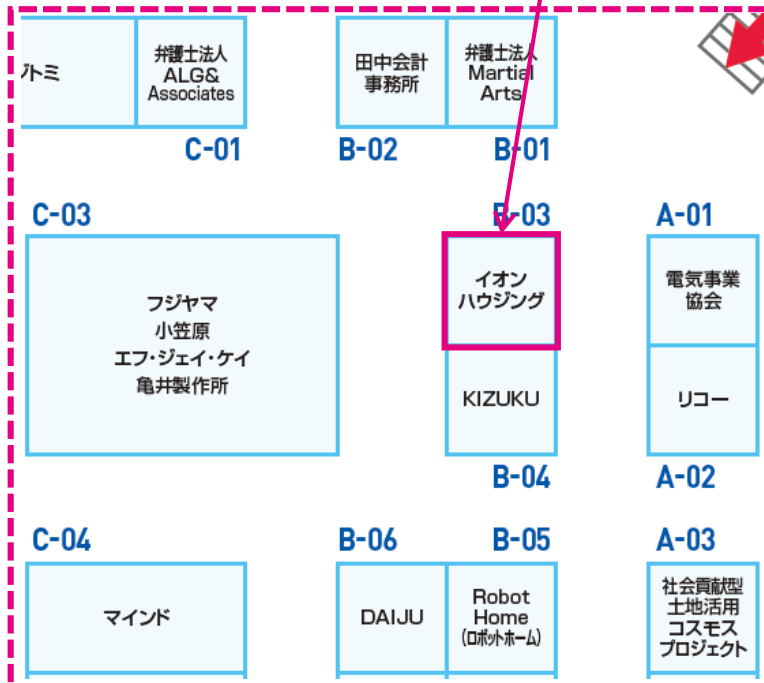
ソトミ

弁護士法人 ALG& Associates

C-01

田中会計 事務所

B-02

弁護士法人 Martial Arts

B-01

C-03

フジヤマ
小笠原
エフ・ジェイ・ケイ
亀井製作所

B-03

イオン ハウジング

KIZUKU

B-04

A-01

電気事業 協会

リコー

A-02

C-04

マインド

B-06

DAIJU

B-05

Robot Home (ロボットホーム)

A-03

社会貢献型 土地活用 コスモス プロジェクト